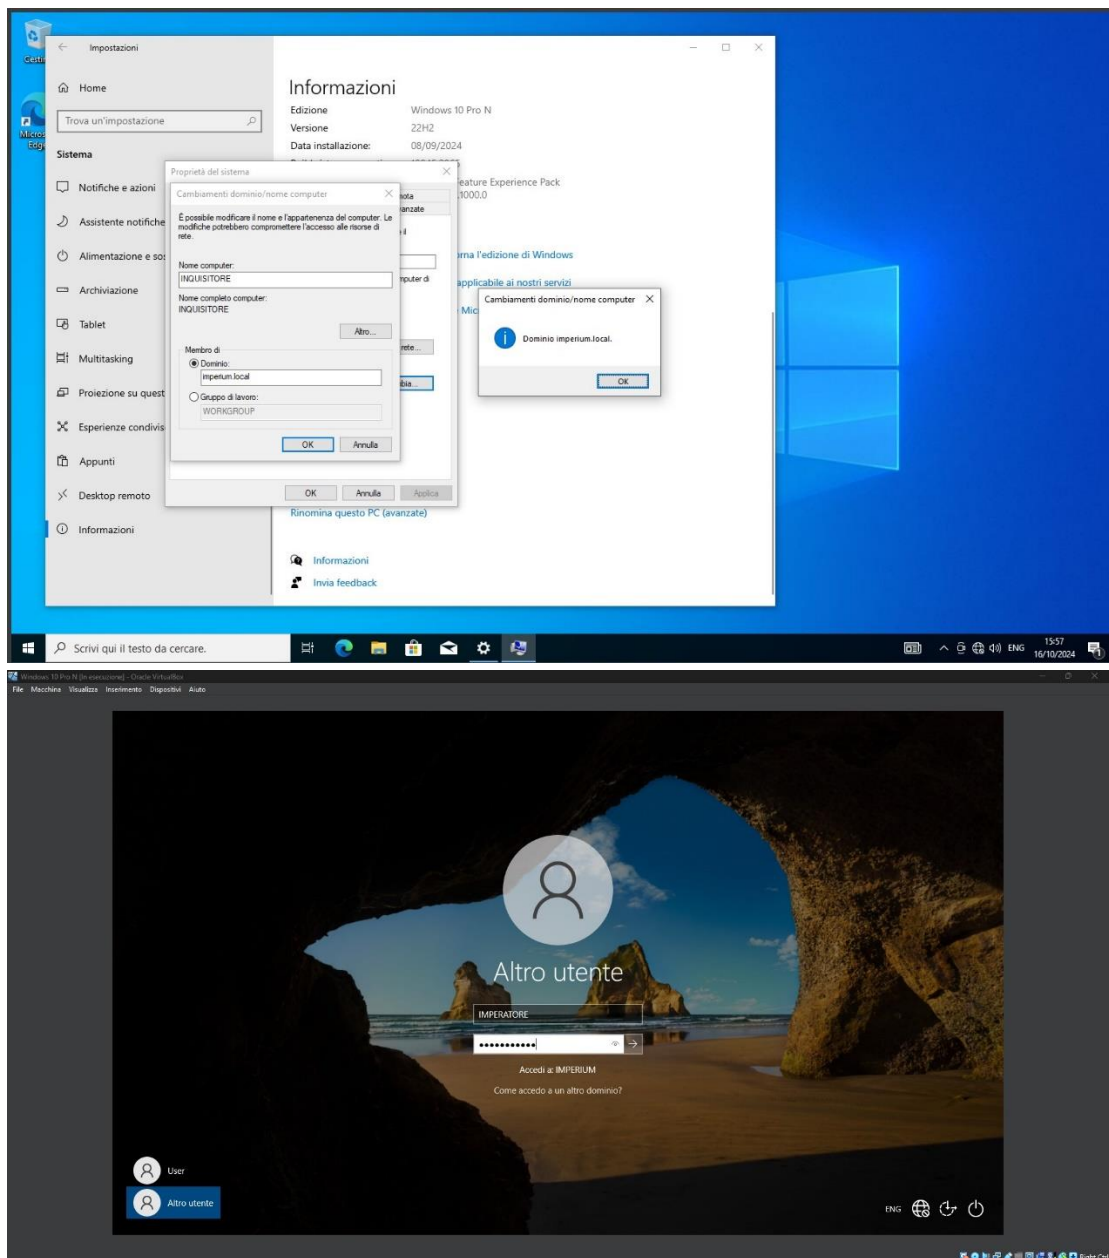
Cestino

Microsoft Edge

Impostazioni

Home

Trova un'impostazione

Sistema

Notifiche e azioni

Assistente notifiche

Alimentazione e sos

Archiviazione

Tablet

Multitasking

Proiezione su quest

Esperienze condivis

Appunti

Desktop remoto

Informazioni

Informazioni

Edizione Windows 10 Pro N
Versione 22H2
Data installazione: 08/09/2024

eature Experience Pack
1000.0

rna l'edizione di Windows

applicabile ai nostri servizi

Mic

Rinomina questo PC (avanzate)

Informazioni

Invia feedback

Proprietà del sistema

nota
vanzate

il

mputer di

rete...

mbia...

OK Annulla Applica

Cambiamenti dominio/nome computer

È possibile modificare il nome e l'appartenenza del computer. Le modifiche potrebbero compromettere l'accesso alle risorse di rete.

Nome computer:
INQUISITORE

Nome completo computer:
INQUISITORE

Altro...

Membro di
Dominio:
imperium.local
Gruppo di lavoro:
WORKGROUP

OK Annulla

Cambiamenti dominio/nome computer

Dominio imperium.local.

OK

Scrivi qui il testo da cercare.

ENG 15:57 16/10/2024

Windows 10 Pro N [In esecuzione] - Oracle VirtualBox
File Macchina Visualizza Inserimento Dispositivi Aiuto

Altro utente

IMPERATORE

•••••••••••

Accedi a: IMPERIUM

Come accedo a un altro dominio?

User

Altro utente

ENG

Right Ctrl